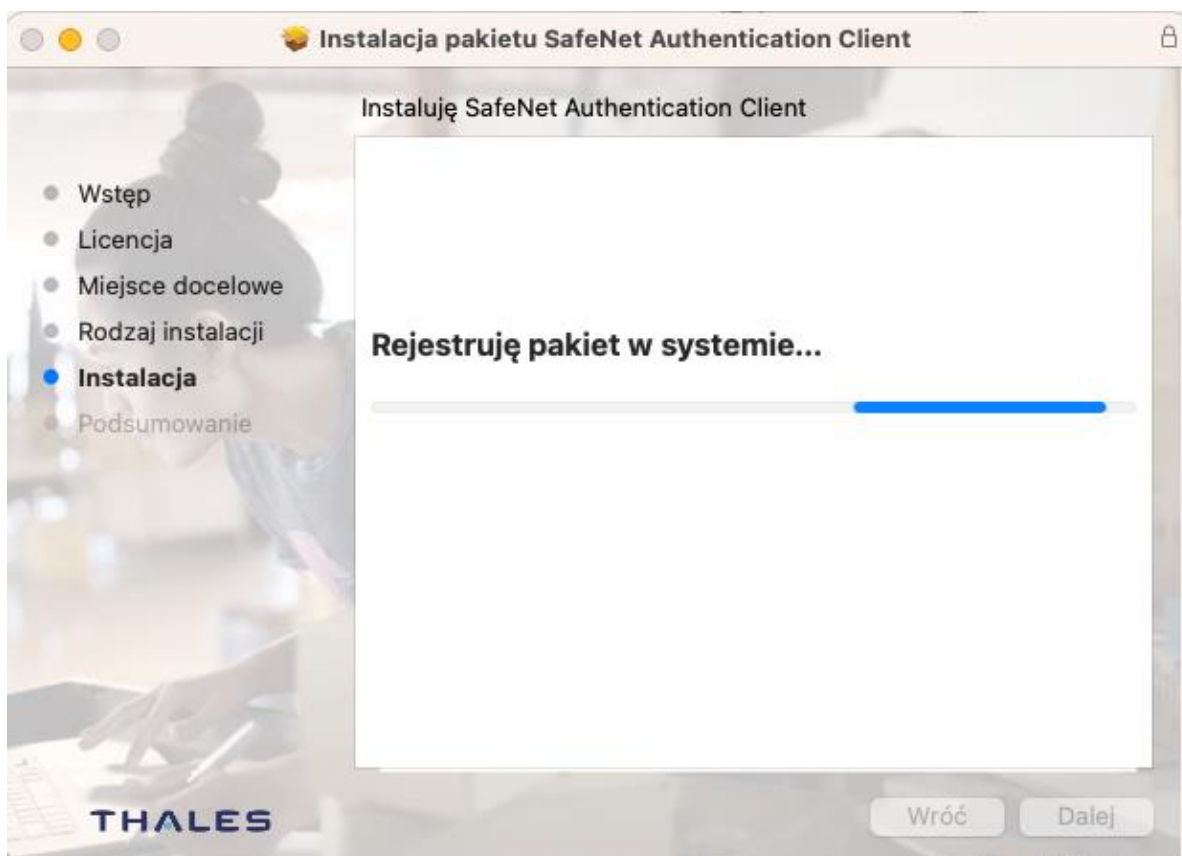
Instalacja pakietu SafeNet Authentication Client

Instaluję SafeNet Authentication Client

- Wstęp
- Licencja
- Miejsce docelowe
- Rodzaj instalacji
- Instalacja
- Podsumowanie

Rejestruję pakiet w systemie...

THALES

Wróć

Dalej